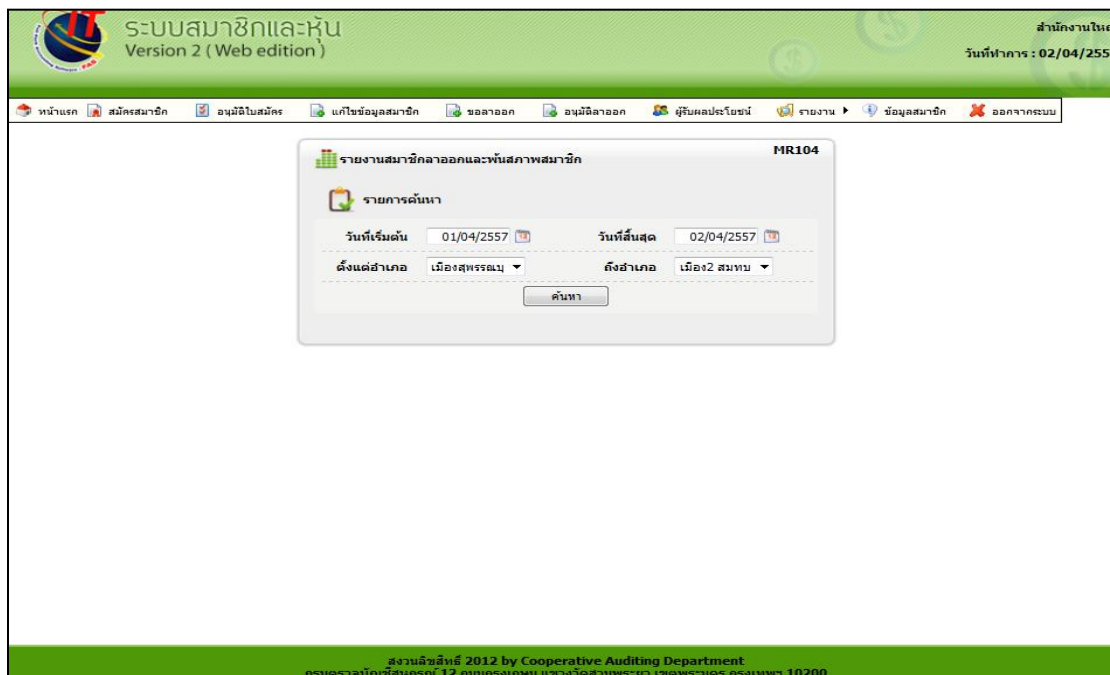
ระบบสมาชิกและหุ้น
Version 2 ( Web edition )

สำนักงานให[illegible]
วันที่ทำการ : 02/04/255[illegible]

หน้าแรก สมัครสมาชิก อนุมัติใบสมัคร แก้ไขข้อมูลสมาชิก ขอลาออก อนุมัติลาออก ผู้รับผลประโยชน์ รายงาน ข้อมูลสมาชิก ออกจากระบบ

รายงานสมาชิกลาออกและพ้นสภาพสมาชิก
MR104

รายการค้นหา

วันที่เริ่มต้น 01/04/2557
วันที่สิ้นสุด 02/04/2557
ตั้งแต่อำเภอ เมืองสุพรรณบุ
ถึงอำเภอ เมือง2 สมทบ
ค้นหา

สงวนลิขสิทธิ์ 2012 by Cooperative Auditing Department
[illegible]